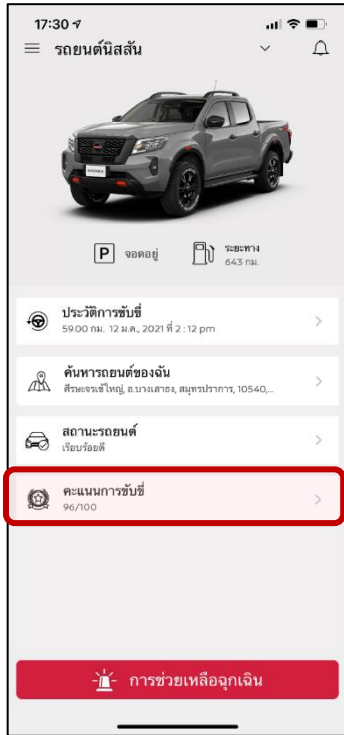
17:30

รถยนต์นิสสัน

P จอดอยู่

ระยะทาง 643 กม.

ประวัติการขับขี่
59.00 กม. 12 ม.ค., 2021 ที่ 2 : 12 pm

ค้นหารถยนต์ของฉัน
ศีรษะจรเข้ใหญ่, อ.บางเสาธง, สมุทรปราการ, 10540,...

สถานะรถยนต์
เรียบร้อยดี

คะแนนการขับขี่
96/100

การช่วยเหลือฉุกเฉิน